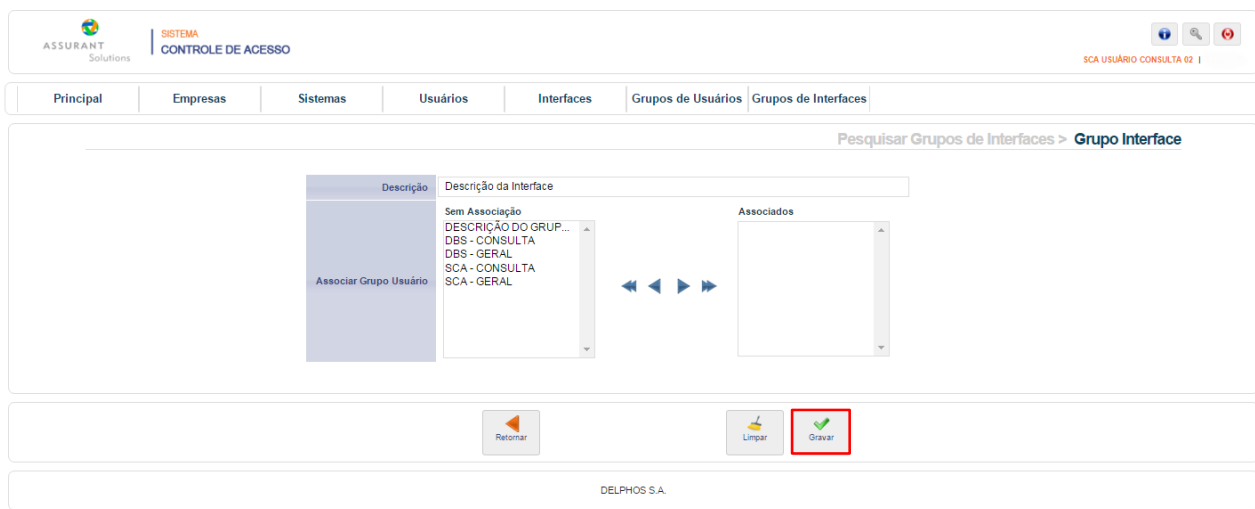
ASSURANT Solutions

SISTEMA
CONTROLE DE ACESSO

SCA USUÁRIO CONSULTA 02 |

| Principal | Empresas | Sistemas | Usuários | Interfaces | Grupos de Usuários | Grupos de Interfaces |
|---|---|---|---|---|---|---|

Pesquisar Grupos de Interfaces > Grupo Interface

Descrição | Descrição da Interface

Associar Grupo Usuário

Sem Associação
DESCRIÇÃO DO GRUP...
DBS - CONSULTA
DBS - GERAL
SCA - CONSULTA
SCA - GERAL

Associados

Retornar

Limpar

Gravar

DELPHOS S.A.